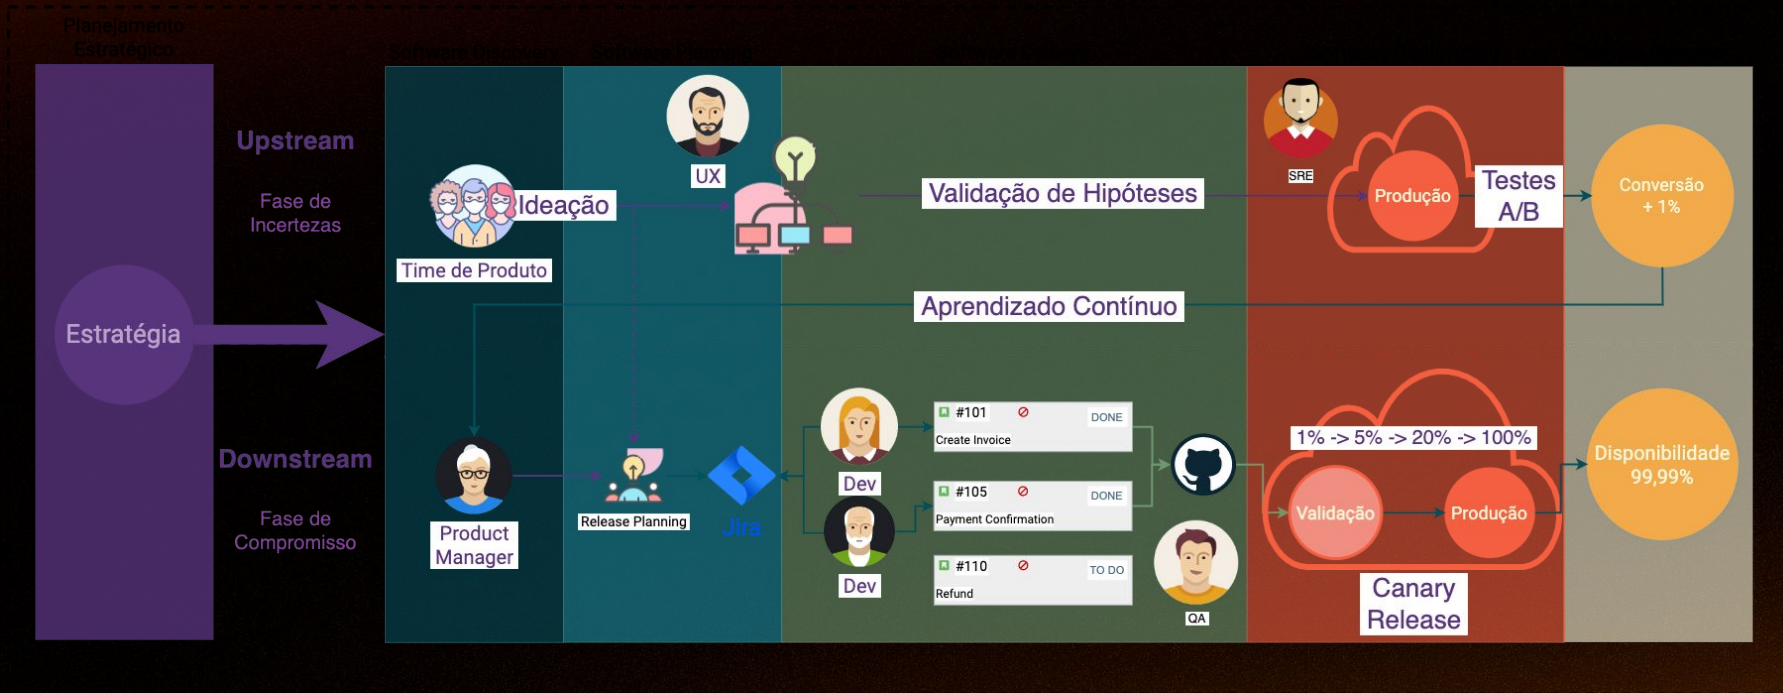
Planejamento Estratégico

Software Discovery

Software Delivery

Upstream

Fase de Incertezas

Estratégia

Downstream

Fase de Compromisso

Ideação

Time de Produto

UX

Validação de Hipóteses

SRE

Produção

Testes A/B

Conversão + 1%

Aprendizado Contínuo

Product Manager

Release Planning

Jira

Dev

Dev

#101 DONE Create Invoice

#105 DONE Payment Confirmation

#110 TO DO Refund

QA

1% -> 5% -> 20% -> 100%

Validação

Produção

Canary Release

Disponibilidade 99,99%